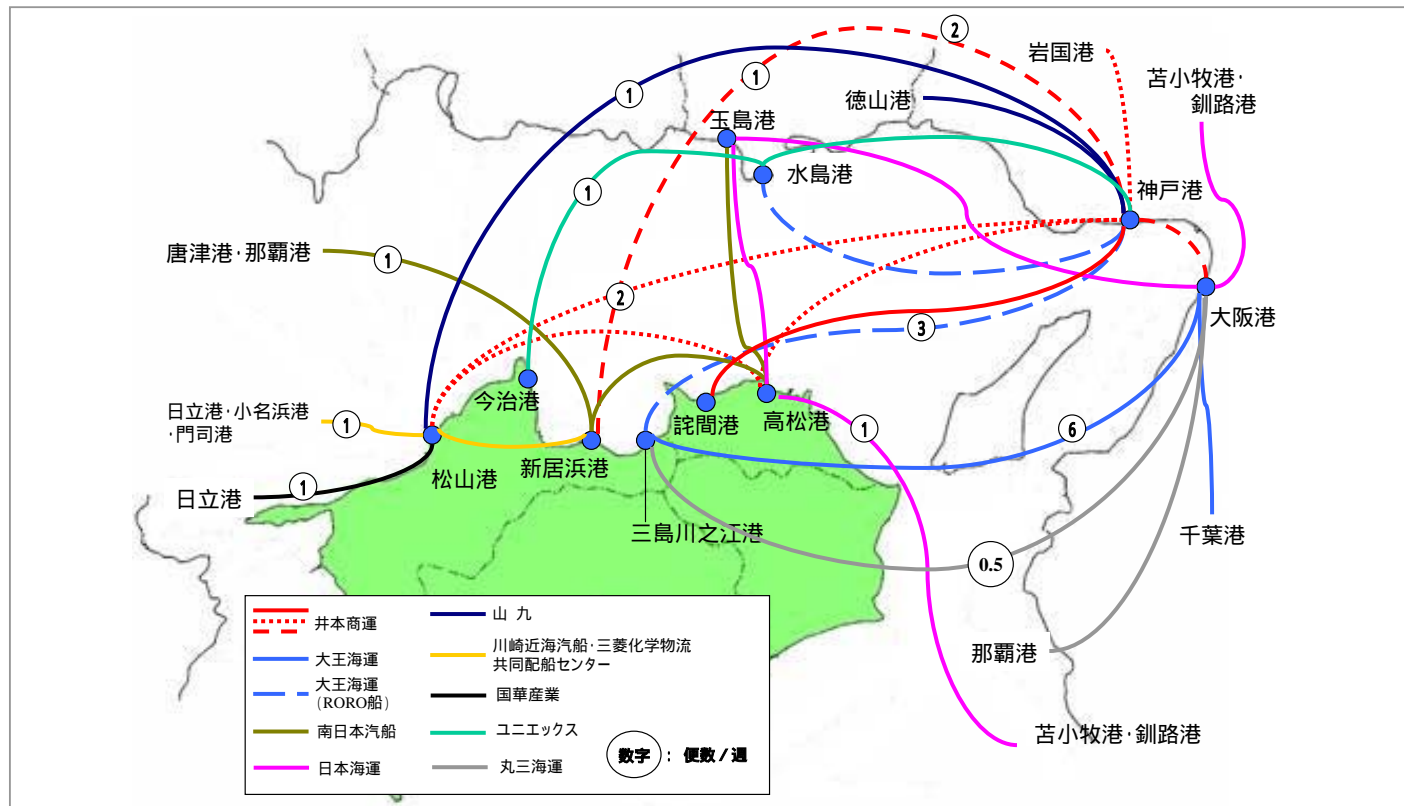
2
岩国港
1
1
苫小牧港・釧路港
徳山港
玉島港
水島港
1
神戸港
唐津港・那覇港
1
2
大阪港
3
今治港
日立港・小名浜港・門司港
1
詫間港
高松港
1
6
松山港
新居浜港
日立港
1
三島川之江港
千葉港
0.5
那覇港
苫小牧港・釧路港

井本商運
山 九
大王海運
川崎近海汽船・三菱化学物流 共同配船センター
大王海運 (RORO船)
国華産業
南日本汽船
ユニエックス
日本海運
丸三海運
数字 : 便数 / 週